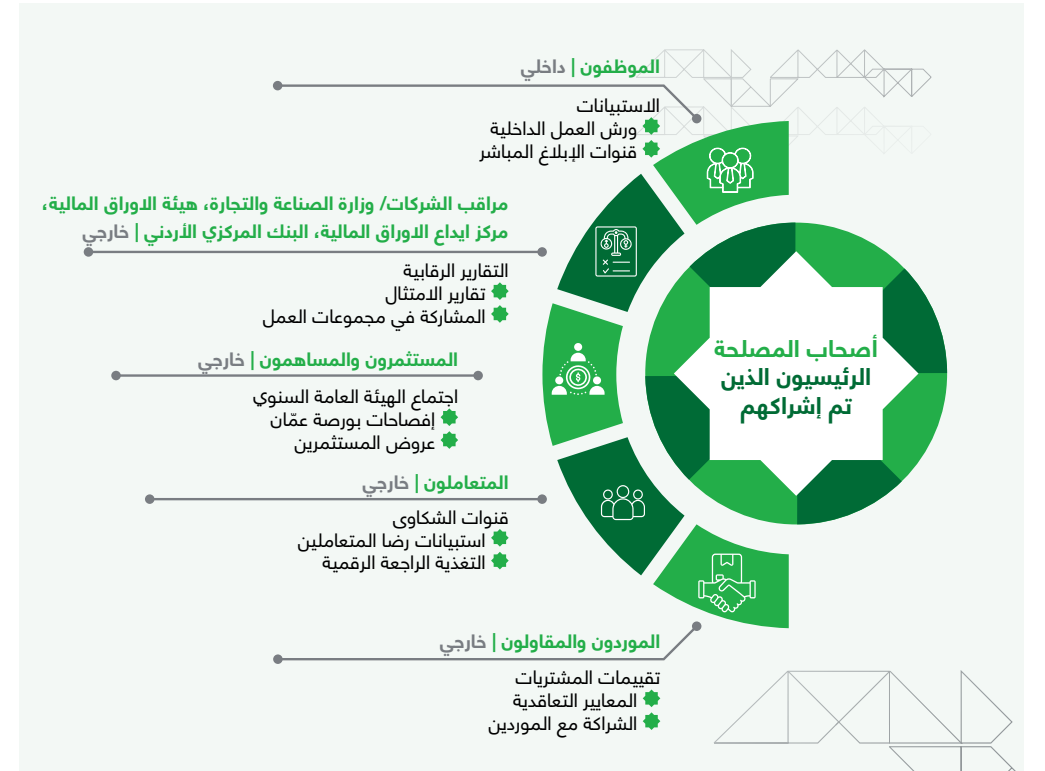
الموظفون | داخلي
الاستبيانات
ورش العمل الداخلية
قنوات الإبلاغ المباشر

مراقب الشركات/ وزارة الصناعة والتجارة، هيئة الاوراق المالية، مركز ايداع الاوراق المالية، البنك المركزي الأردني | خارجي
التقارير الرقابية
تقارير الامتثال
المشاركة في مجموعات العمل

المستثمرون والمساهمون | خارجي
اجتماع الهيئة العامة السنوي
إفصاحات بورصة عمّان
عروض المستثمرين

المتعاملون | خارجي
قنوات الشكاوى
استبيانات رضا المتعاملين
التغذية الراجعة الرقمية

الموردون والمقاولون | خارجي
تقييمات المشتريات
المعايير التعاقدية
الشراكة مع الموردين

أصحاب المصلحة الرئيسيون الذين تم إشراكهم